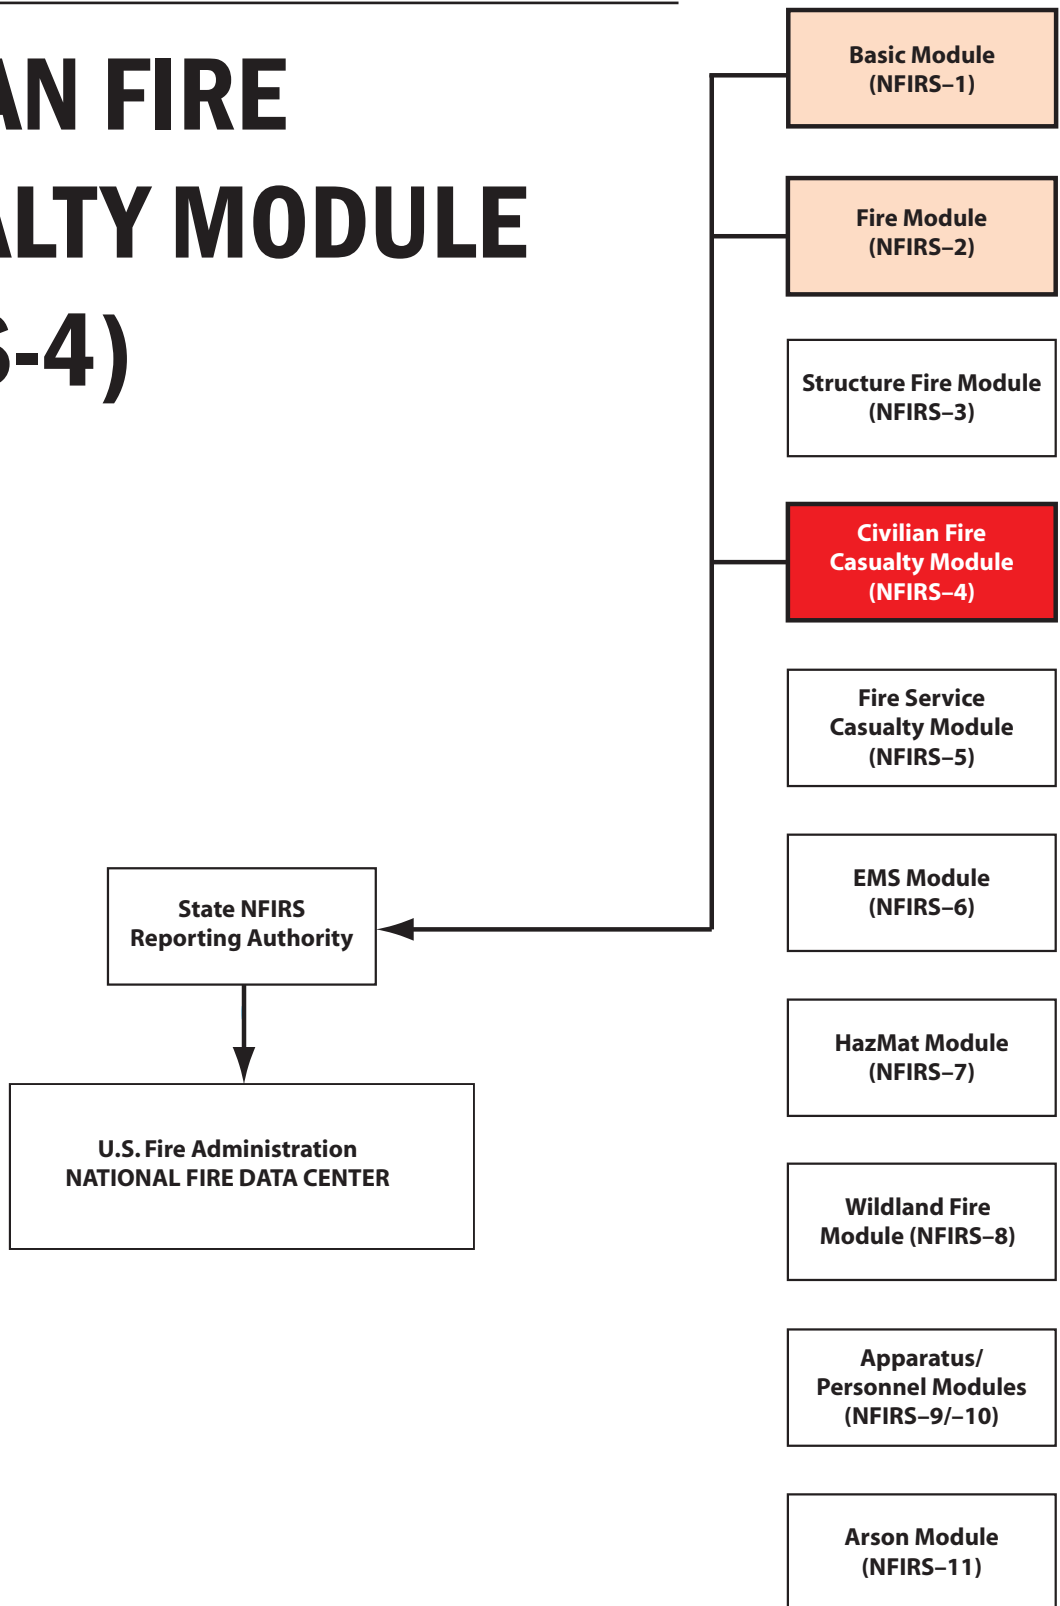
AN FIRE
ALTY MODULE
S-4)

Basic Module (NFIRS–1)

Fire Module (NFIRS–2)

Structure Fire Module (NFIRS–3)

Civilian Fire Casualty Module (NFIRS–4)

Fire Service Casualty Module (NFIRS–5)

EMS Module (NFIRS–6)

HazMat Module (NFIRS–7)

Wildland Fire Module (NFIRS–8)

Apparatus/ Personnel Modules (NFIRS–9/–10)

Arson Module (NFIRS–11)

State NFIRS Reporting Authority

U.S. Fire Administration
NATIONAL FIRE DATA CENTER